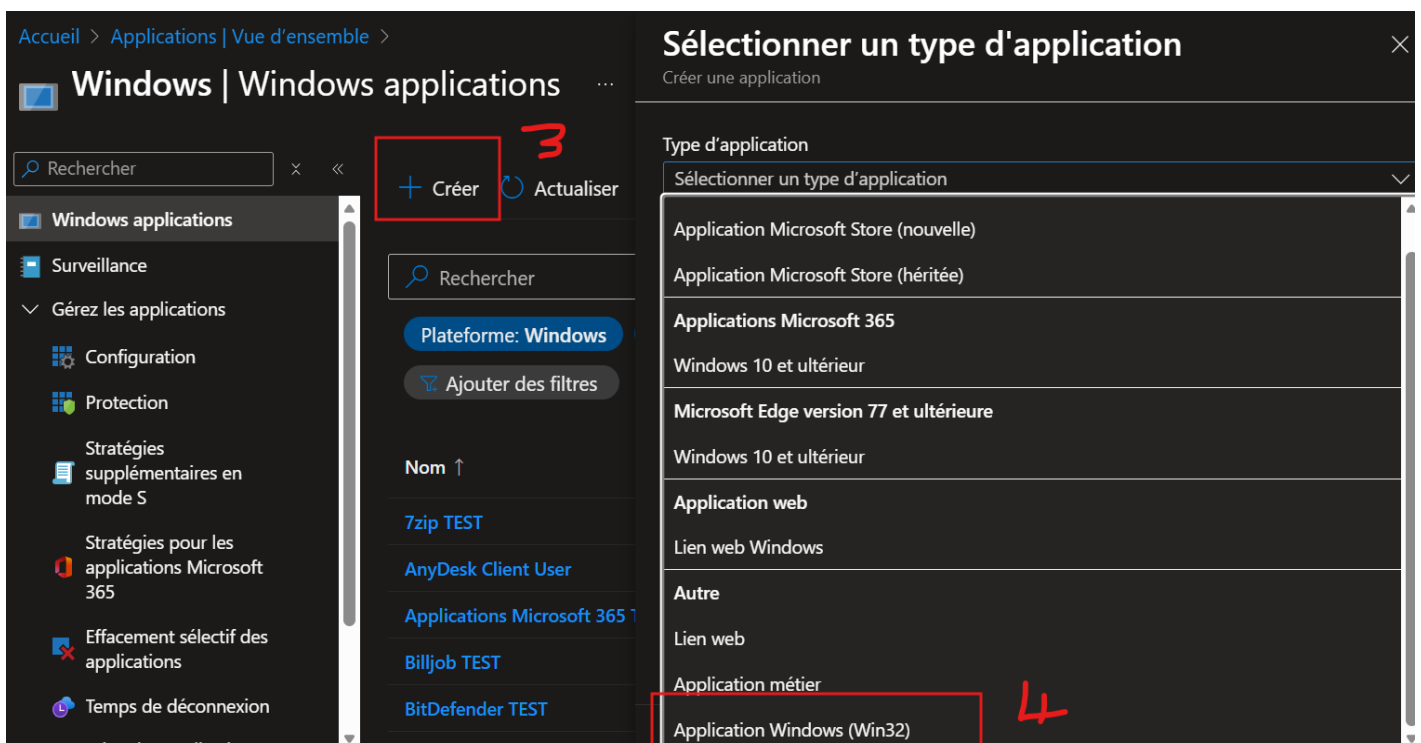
Accueil > Applications | Vue d'ensemble >

Windows | Windows applications ...

Rechercher

Windows applications

Surveillance

Gérez les applications

Configuration

Protection

Stratégies supplémentaires en mode S

Stratégies pour les applications Microsoft 365

Effacement sélectif des applications

Temps de déconnexion

3

+ Créer Actualiser

Rechercher

Plateforme: Windows

Ajouter des filtres

Nom ↑

7zip TEST

AnyDesk Client User

Applications Microsoft 365 T

Billjob TEST

BitDefender TEST

Sélectionner un type d'application

Créer une application

Type d'application

Sélectionner un type d'application

Application Microsoft Store (nouvelle)

Application Microsoft Store (héritée)

Applications Microsoft 365

Windows 10 et ultérieur

Microsoft Edge version 77 et ultérieure

Windows 10 et ultérieur

Application web

Lien web Windows

Autre

Lien web

Application métier

Application Windows (Win32)

4